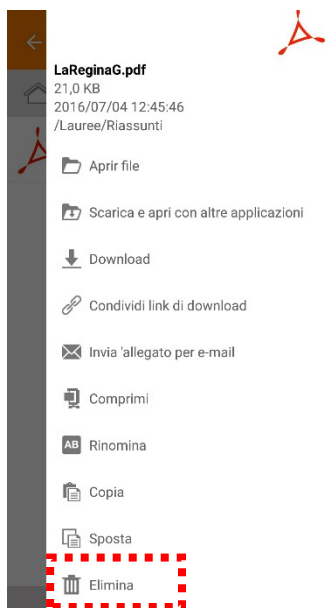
LaReginaG.pdf
21,0 KB
2016/07/04 12:45:46
/Lauree/Riassunti

Aprir file

Scarica e apri con altre applicazioni

Download

Condividi link di download

Invia 'allegato per e-mail

Comprimi

AB Rinomina

Copia

Sposta

Elimina